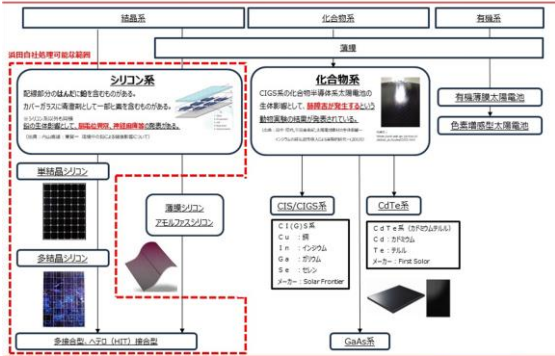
結晶系

化合物系

有機系

薄膜

当田自社処理可能な範囲

シリコン系

配線部分のはんだに鉛を含むものがある。

カバーガラスに清澄剤として一部に鑑を含むものがある。

※シリコン系以外も同様

鉛の生体影響として、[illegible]、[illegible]などの影響が懸念がある。

（出典：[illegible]）

単結晶シリコン

多結晶シリコン

薄膜シリコン

アモルファスシリコン

多接合型、ヘテロ（HIT）接合型

化合物系

CIGS系の化合物半導体系太陽電池の生体影響として、肺障害が発生するという動物実験の結果が発表されている。

（出典：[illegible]）

CIS/CIGS系

C I (G) S系

C u ：銅

I n ：インジウム

G a ：ガリウム

S e ：セレン

メーカー：Solar Frontier

CdTe系

CdTe系（カドミウムテルル）

C d：カドミウム

T e：テルル

メーカー：First Solar

GaAs系

有機薄膜太陽電池

色素増感型太陽電池